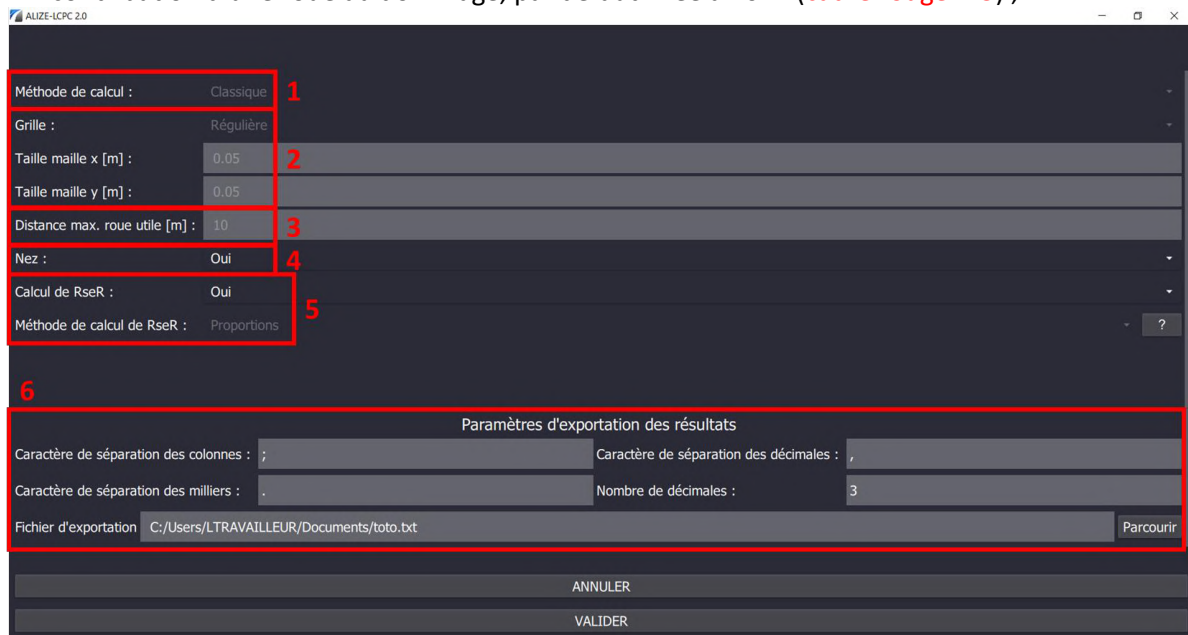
ALIZE-LCPC 2.0

Méthode de calcul : Classique 1

Grille : Régulière

Taille maille x [m] : 0.05 2

Taille maille y [m] : 0.05

Distance max. roue utile [m] : 10 3

Nez : Oui 4

Calcul de RseR : Oui 5

Méthode de calcul de RseR : Proportions ?

6

Paramètres d'exportation des résultats

Caractère de séparation des colonnes : ;

Caractère de séparation des décimales : ,

Caractère de séparation des milliers : .

Nombre de décimales : 3

Fichier d'exportation C:/Users/LTRAVAILLEUR/Documents/toto.txt Parcourir

ANNULER

VALIDER